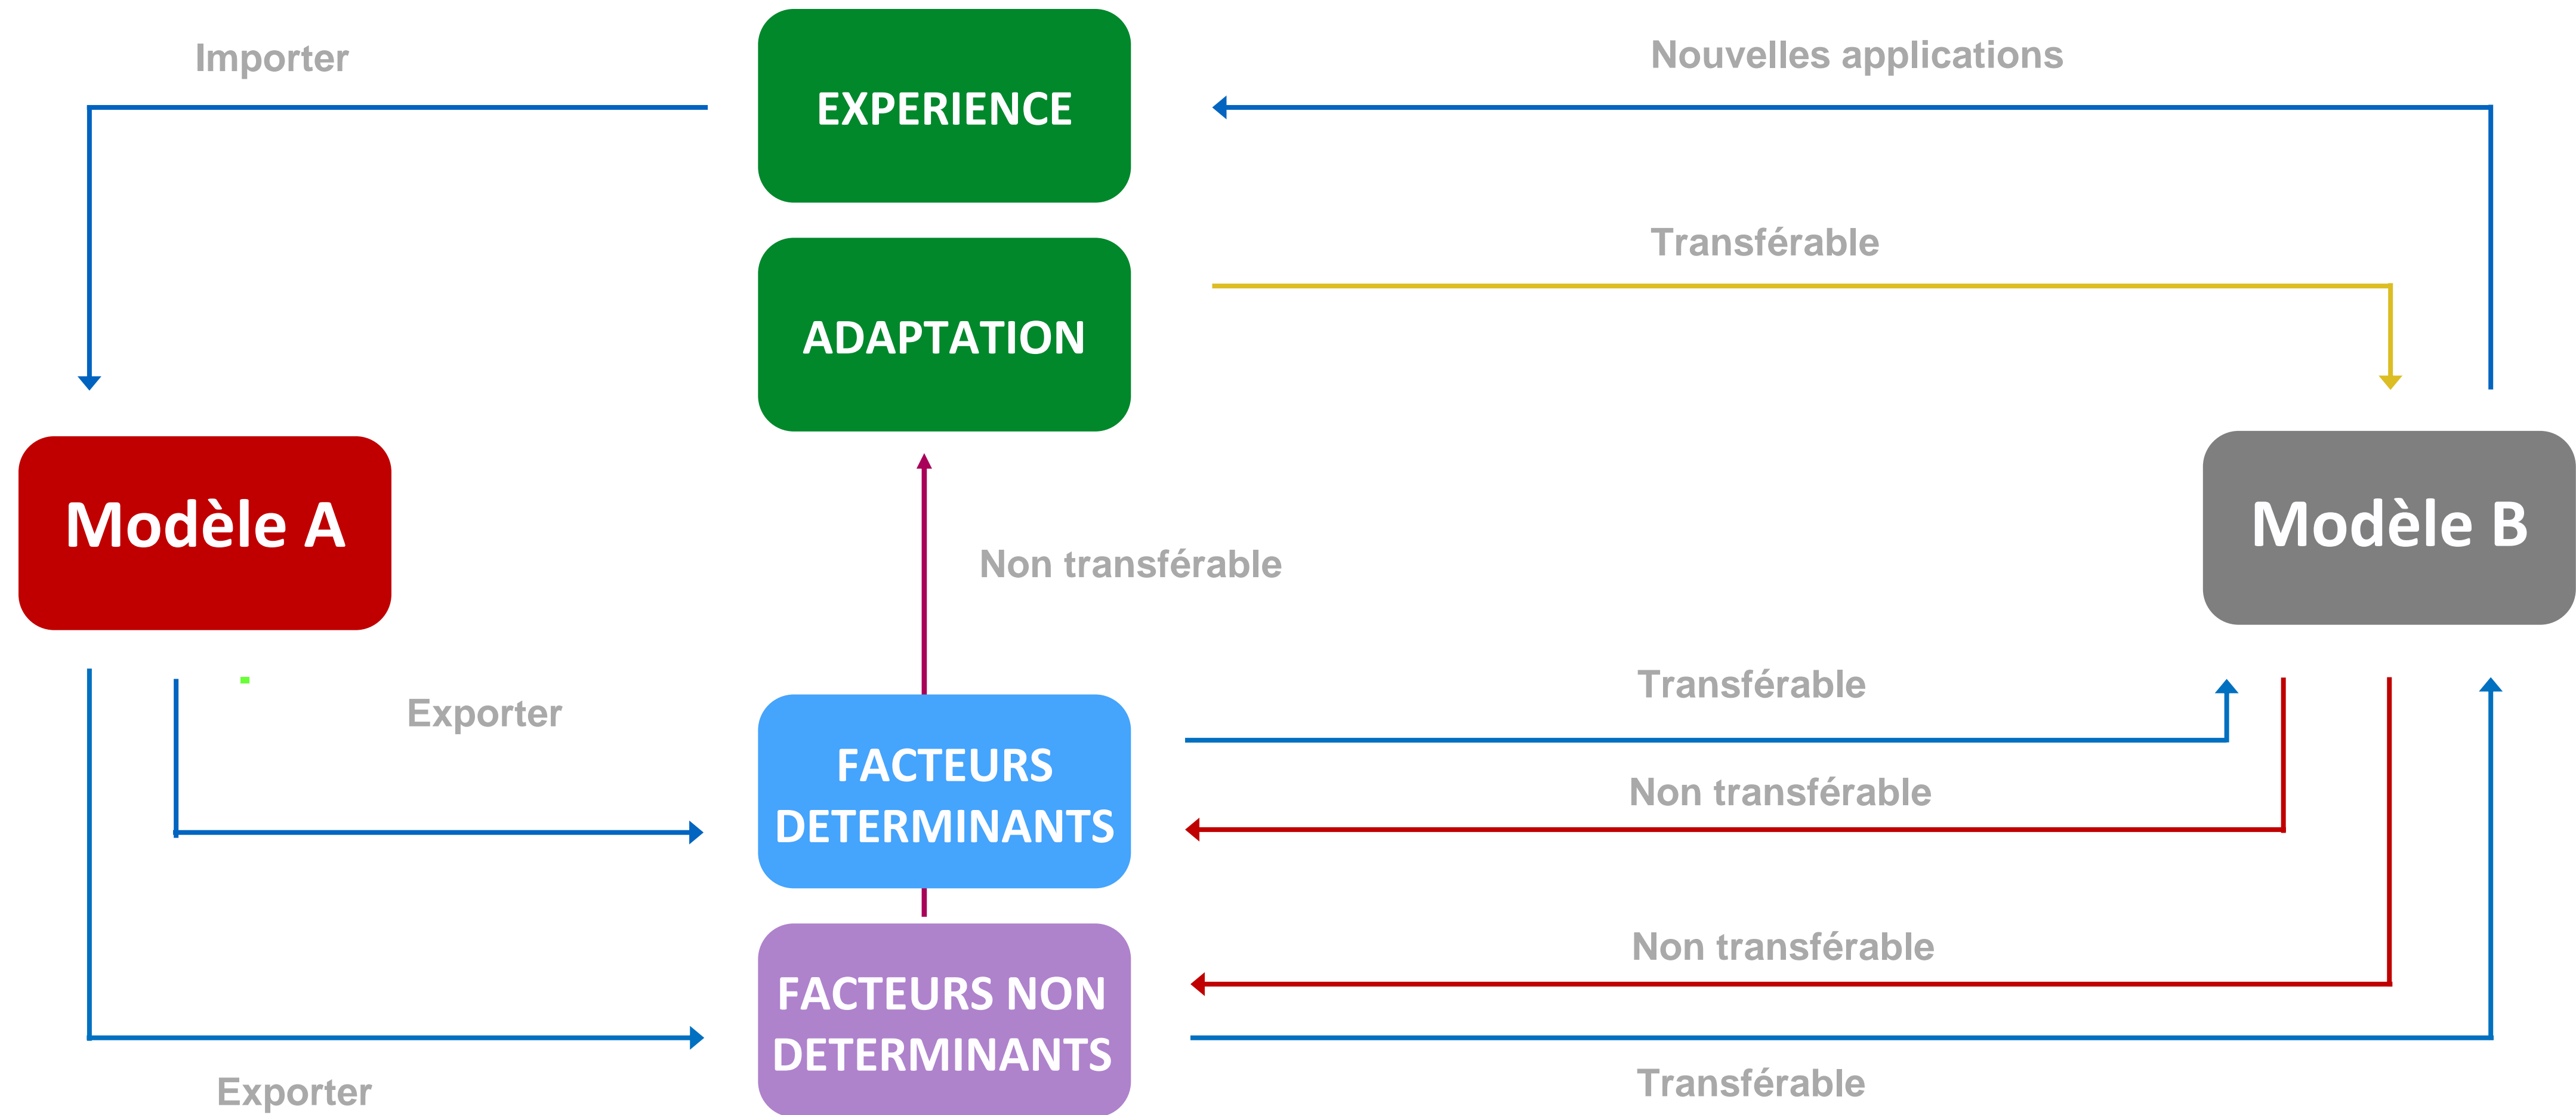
Importer

EXPERIENCE

Nouvelles applications

ADAPTATION

Transférable

Modèle A

Modèle B

Non transférable

Exporter

FACTEURS DETERMINANTS

Transférable

Non transférable

FACTEURS NON DETERMINANTS

Non transférable

Exporter

Transférable